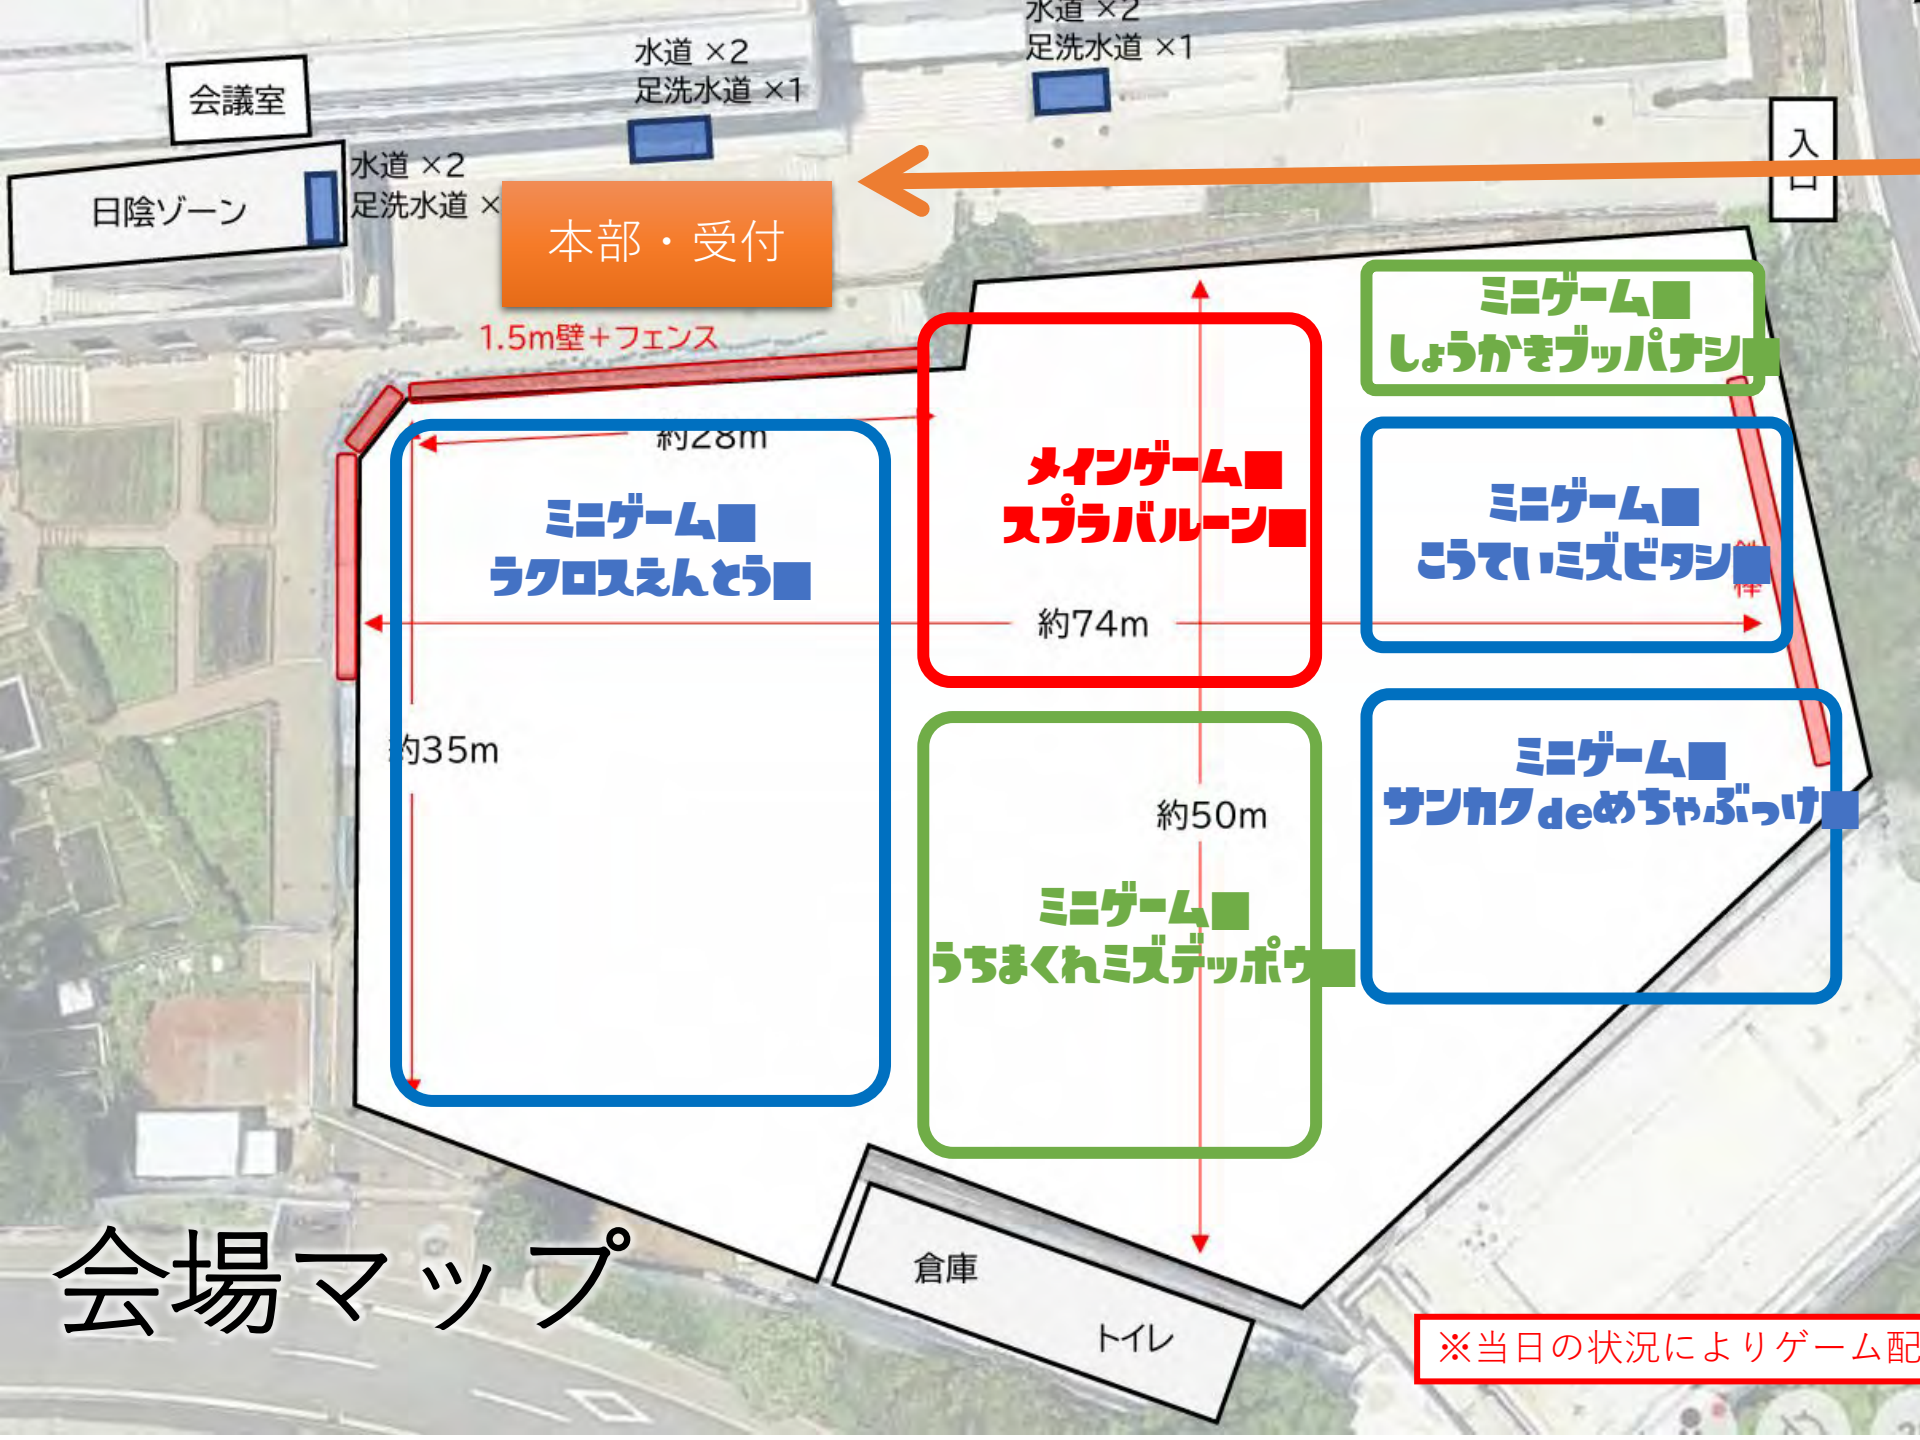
水道 ×2
足洗水道 ×1

水道 ×2
足洗水道 ×1

会議室

入口

水道 ×2
足洗水道 ×

日陰ゾーン

本部・受付

1.5m壁＋フェンス

ミニゲーム■
しょうかきブッパナシ■

約28m

メインゲーム■
スプラバルーン■

ミニゲーム■
ラクロスえんとう■

ミニゲーム■
こうていミズビタシ■

約74m

約35m

ミニゲーム■
サンカクdeめちゃぶっけ■

約50m

ミニゲーム■
うちまくれミズデッポウ■

会場マップ

倉庫

トイレ

※当日の状況によりゲーム配